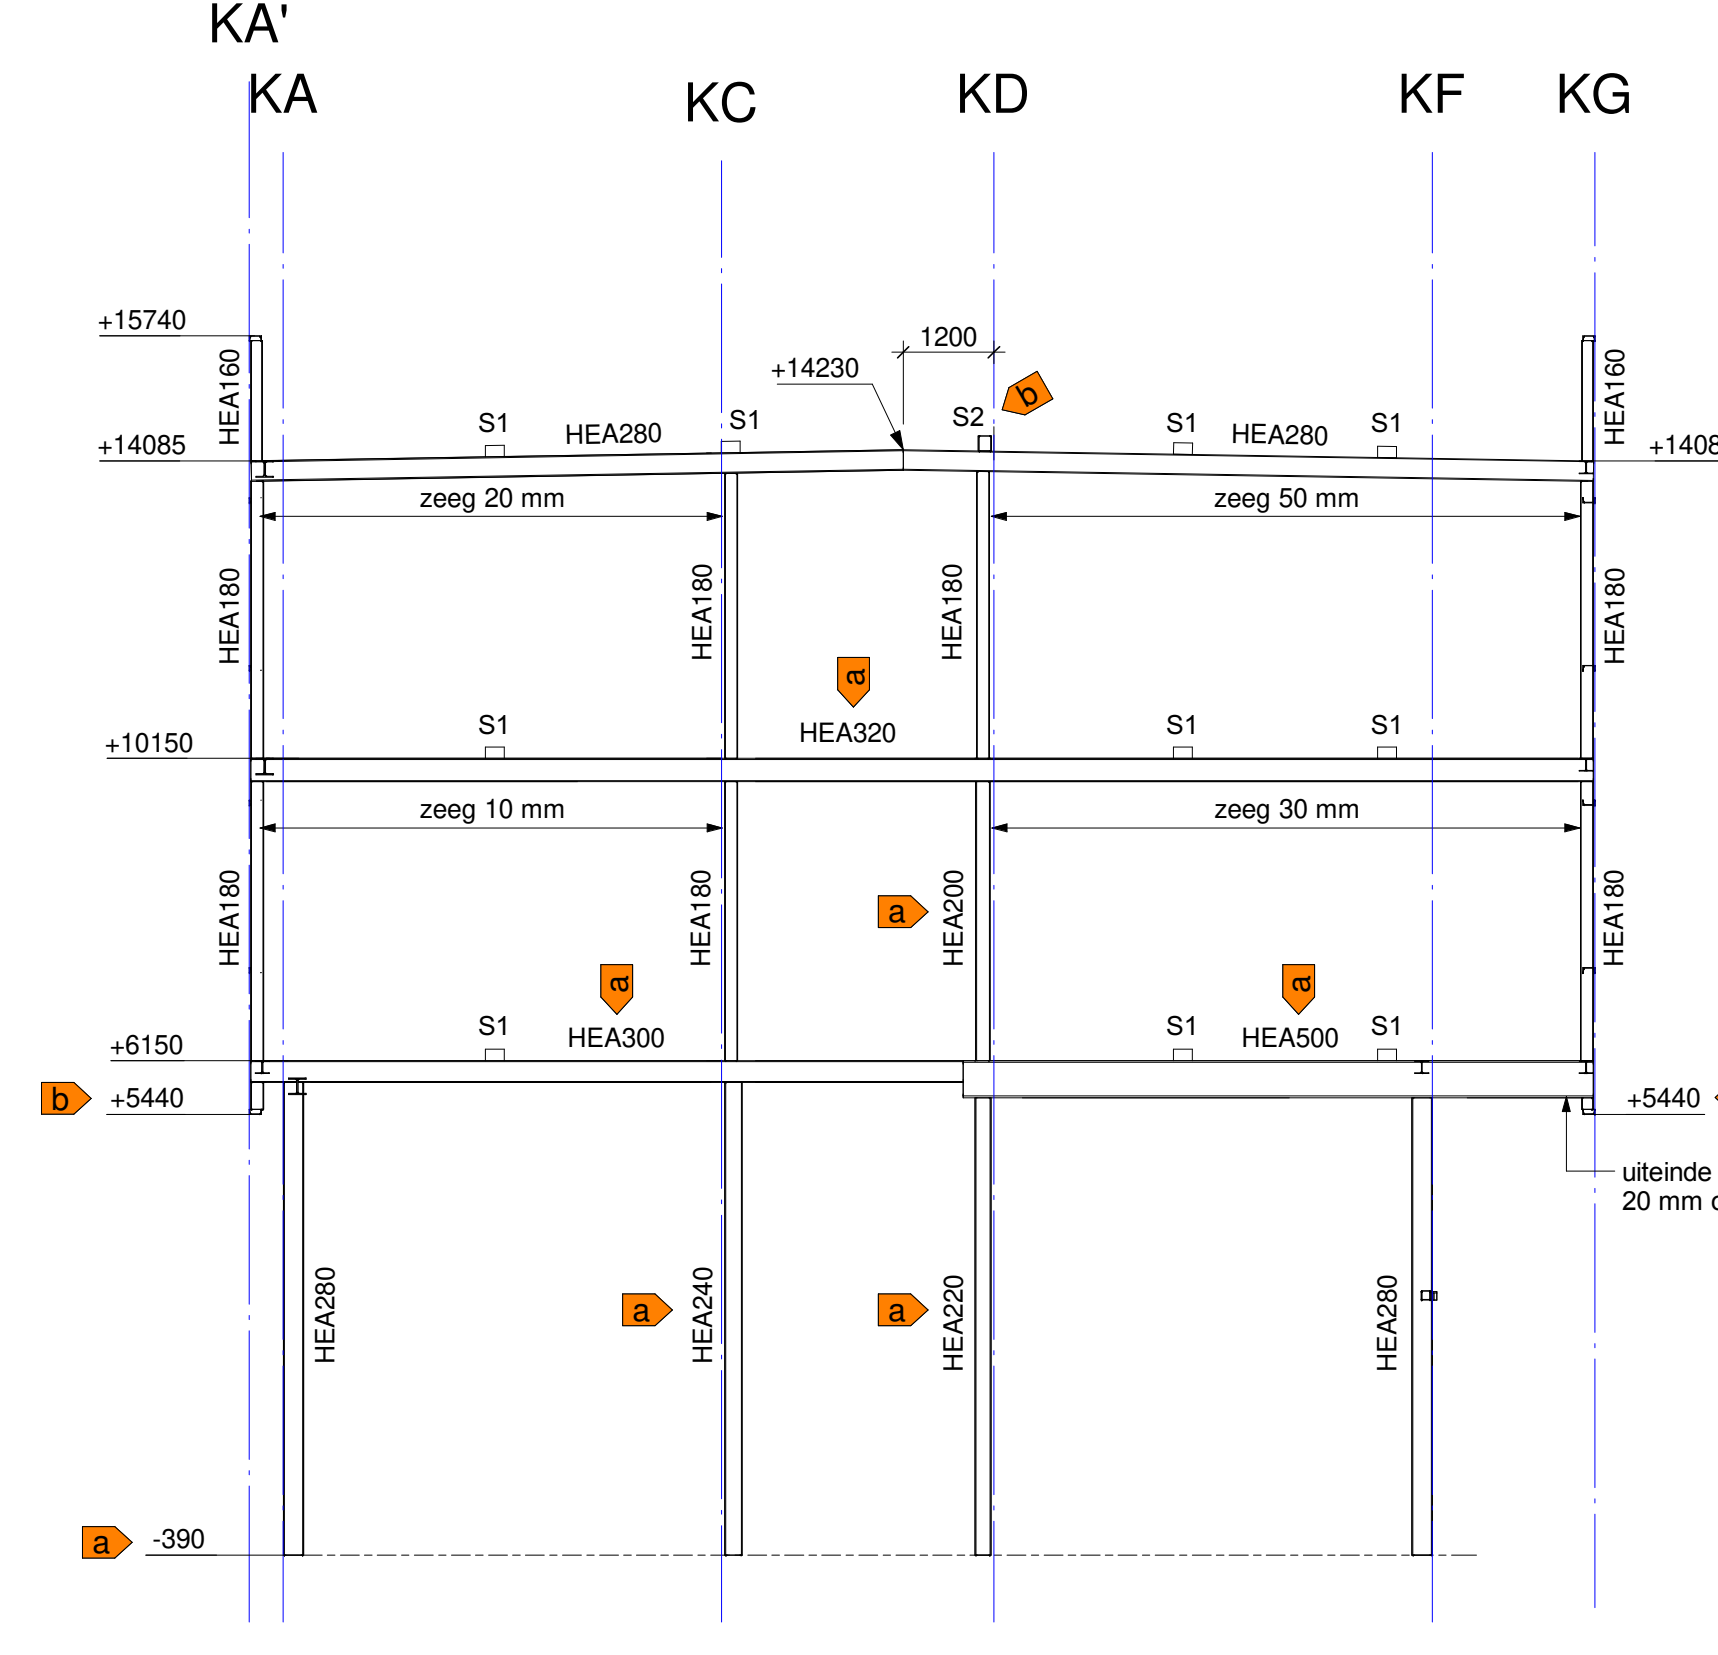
KA'
KA
KC
KD
KF
KG

+15740
HEA160
+14230
1200
b
S2
S1
HEA280
S1
S1
HEA280
S1
HEA160
+14085
+1408
zeeg 20 mm
zeeg 50 mm
HEA180
HEA180
HEA180
HEA180
a
HEA320
S1
S1
S1
+10150
zeeg 10 mm
zeeg 30 mm
HEA180
HEA180
a
HEA200
HEA180
a
a
S1
HEA300
S1
HEA500
S1
+6150
b
+5440
+5440
uiteinde
20 mm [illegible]
HEA280
a
HEA240
a
HEA220
HEA280
a
-390